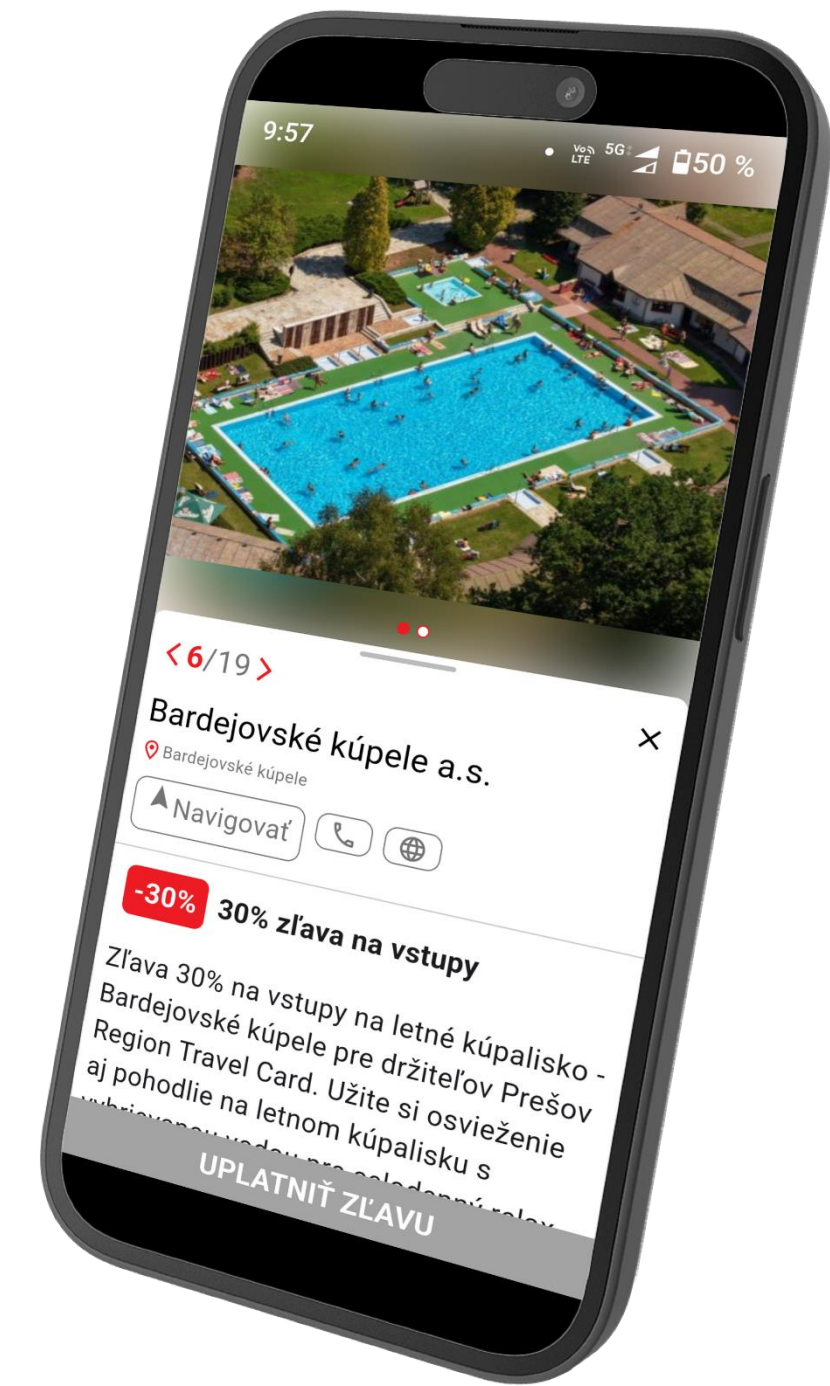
9:57

Vo LTE 5G 50 %

< 6/19 >

Bardejovské kúpele a.s.

×

Bardejovské kúpele

Navigovať

-30% 30% zľava na vstupy

Zľava 30% na vstupy na letné kúpalisko - Bardejovské kúpele pre držiteľov Prešov Region Travel Card. Užite si osvieženie aj pohodlie na letnom kúpalisku s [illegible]

UPLATNIŤ ZĽAVU